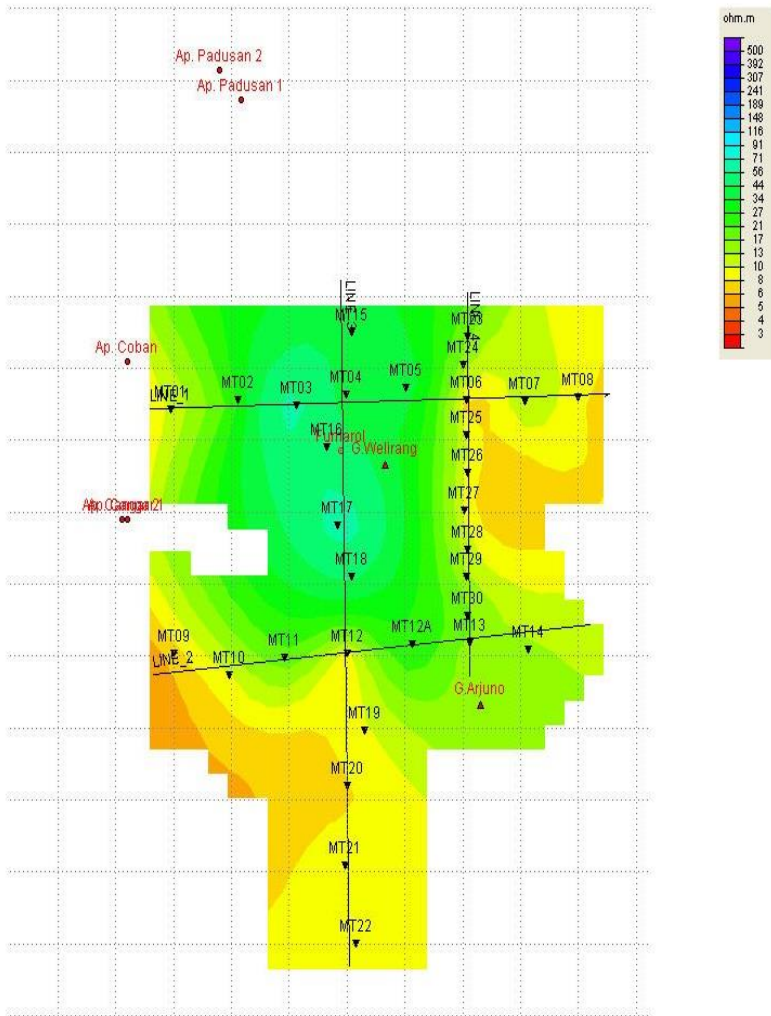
Ap. Padusan 2
Ap. Padusan 1

ohm.m
500
392
307
241
189
148
116
91
71
56
44
34
27
21
17
13
10
8
6
5
4
3

LINE
LINE
Ap. Coban
MT15
MT23
MT24
LINE_1
MT01
MT02
MT03
MT04
MT05
MT06
MT07
MT08
MT25
MT16
Fumarol
G.Welirang
MT26
Ap.Cangar 2
Ap.Cangar 1
MT17
MT27
MT28
MT18
MT29
MT30
MT09
MT11
MT12
MT12A
MT13
MT14
LINE_2
MT10
G.Arjuno
MT19
MT20
MT21
MT22